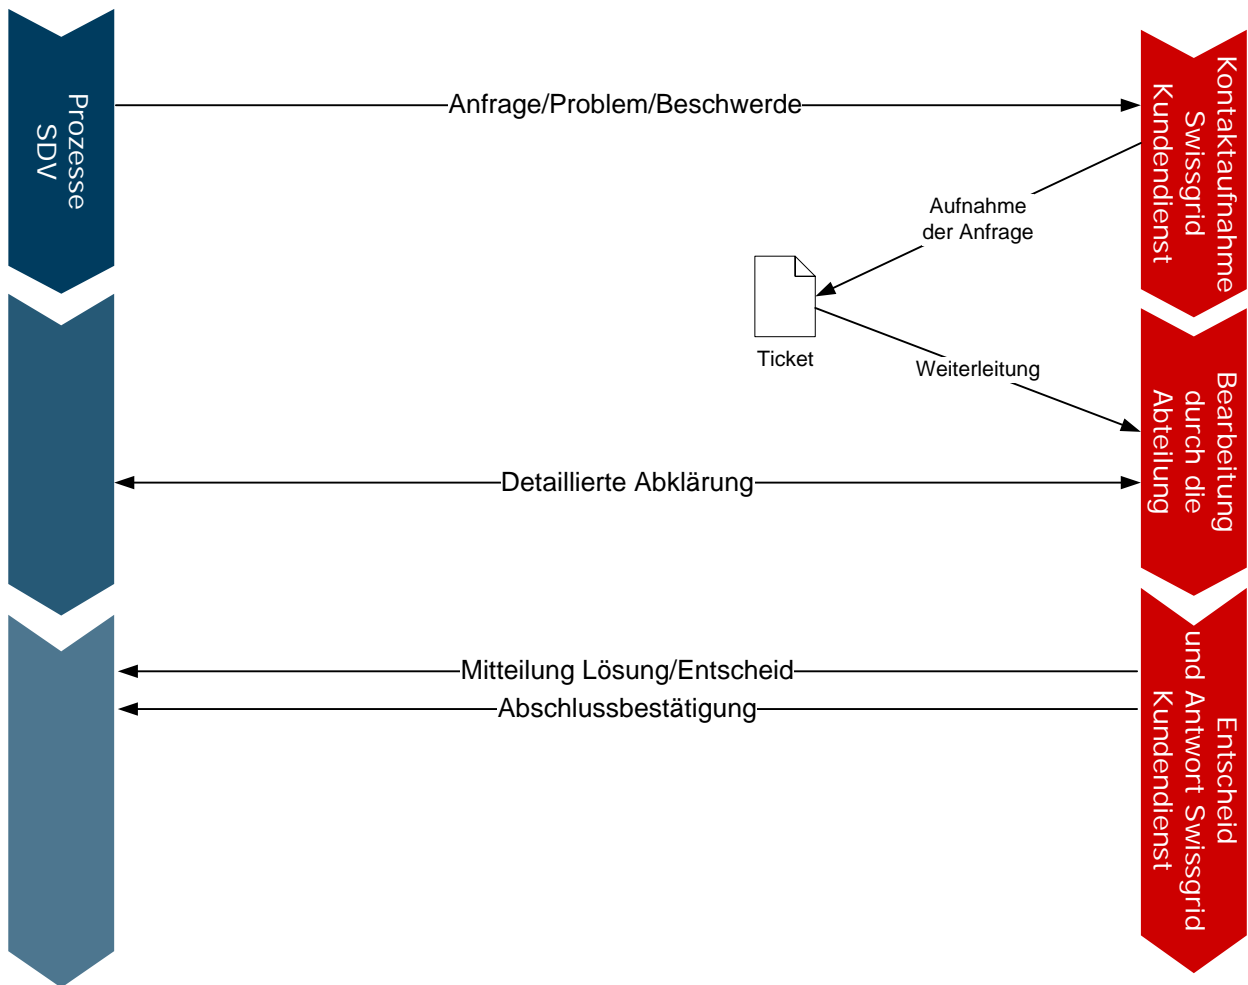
Prozesse SDV

Anfrage/Problem/Beschwerde

Kontaktaufnahme Swissgrid Kundendienst

Aufnahme der Anfrage

Ticket

Weiterleitung

Bearbeitung durch die Abteilung

Detaillierte Abklärung

Mitteilung Lösung/Entscheid

Abschlussbestätigung

Entscheid und Antwort Swissgrid Kundendienst